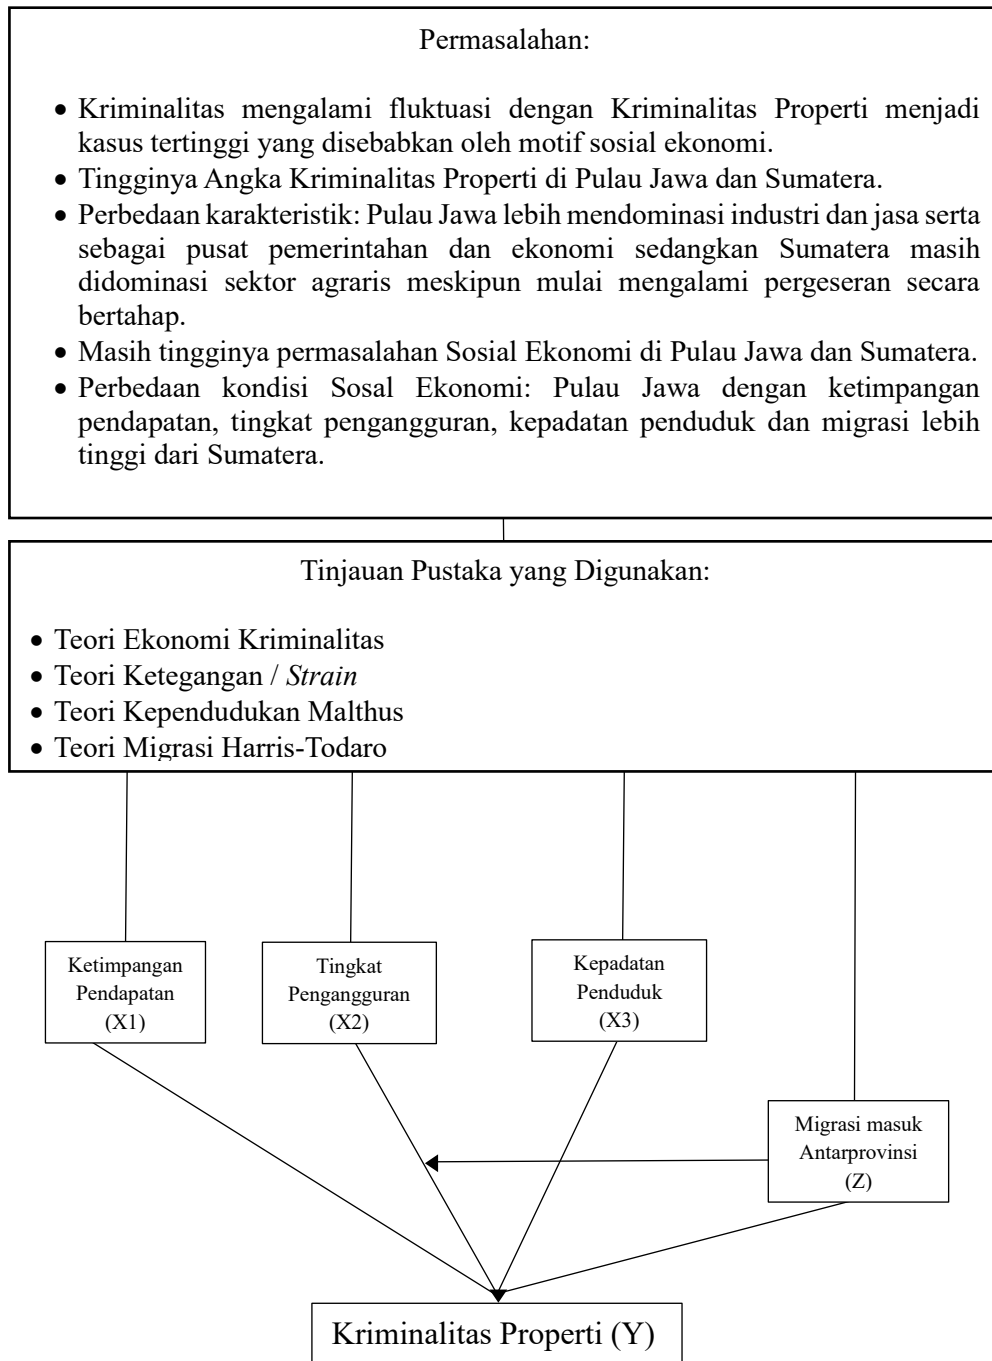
Permasalahan:

- Kriminalitas mengalami fluktuasi dengan Kriminalitas Properti menjadi kasus tertinggi yang disebabkan oleh motif sosial ekonomi.
- Tingginya Angka Kriminalitas Properti di Pulau Jawa dan Sumatera.
- Perbedaan karakteristik: Pulau Jawa lebih mendominasi industri dan jasa serta sebagai pusat pemerintahan dan ekonomi sedangkan Sumatera masih didominasi sektor agraris meskipun mulai mengalami pergeseran secara bertahap.
- Masih tingginya permasalahan Sosial Ekonomi di Pulau Jawa dan Sumatera.
- Perbedaan kondisi Sosal Ekonomi: Pulau Jawa dengan ketimpangan pendapatan, tingkat pengangguran, kepadatan penduduk dan migrasi lebih tinggi dari Sumatera.

Tinjauan Pustaka yang Digunakan:

- Teori Ekonomi Kriminalitas
- Teori Ketegangan / *Strain*
- Teori Kependudukan Malthus
- Teori Migrasi Harris-Todaro

Ketimpangan Pendapatan (X1)

Tingkat Pengangguran (X2)

Kepadatan Penduduk (X3)

Migrasi masuk Antarprovinsi (Z)

Kriminalitas Properti (Y)